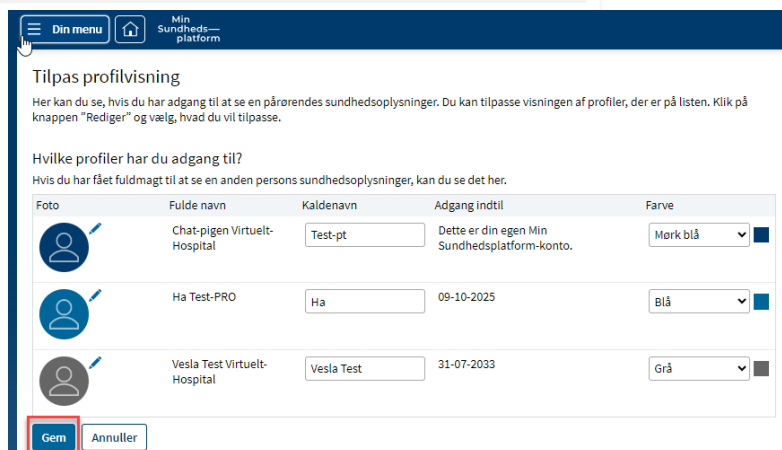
Din menu

Min Sundheds— platform

Tilpas profilvisning

Her kan du se, hvis du har adgang til at se en pårørendes sundhedsoplysninger. Du kan tilpasse visningen af profiler, der er på listen. Klik på knappen "Rediger" og vælg, hvad du vil tilpasse.

Hvilke profiler har du adgang til?

Hvis du har fået fuldmagt til at se en anden persons sundhedsoplysninger, kan du se det her.

| Foto | Fulde navn | Kaldenavn | Adgang indtil | Farve |
|---|---|---|---|---|
| | Chat-pigen Virtuelt-Hospital | Test-pt | Dette er din egen Min Sundhedsplatform-konto. | Mørk blå |
| | Ha Test-PRO | Ha | 09-10-2025 | Blå |
| | Vesla Test Virtuelt-Hospital | Vesla Test | 31-07-2033 | Grå |

Gem

Annuller